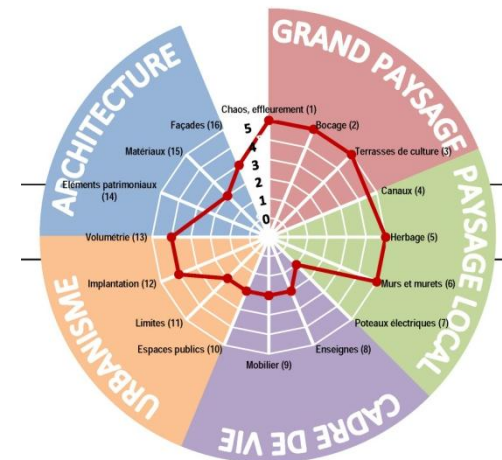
GRAND PAYSAGE

PAYSAGE LOCAL

CADRE DE VIE

URBANISME

ARCHITECTURE

Chaos, effleurement (1)
Bocage (2)
Terrasses de culture (3)
Canaux (4)
Herbage (5)
Murs et murets (6)
Poteaux électriques (7)
Enseignes (8)
Mobilier (9)
Espaces publics (10)
Limites (11)
Implantation (12)
Volumétrie (13)
Eléments patrimoniaux (14)
Matériaux (15)
Façades (16)

5
4
3
2
1
0